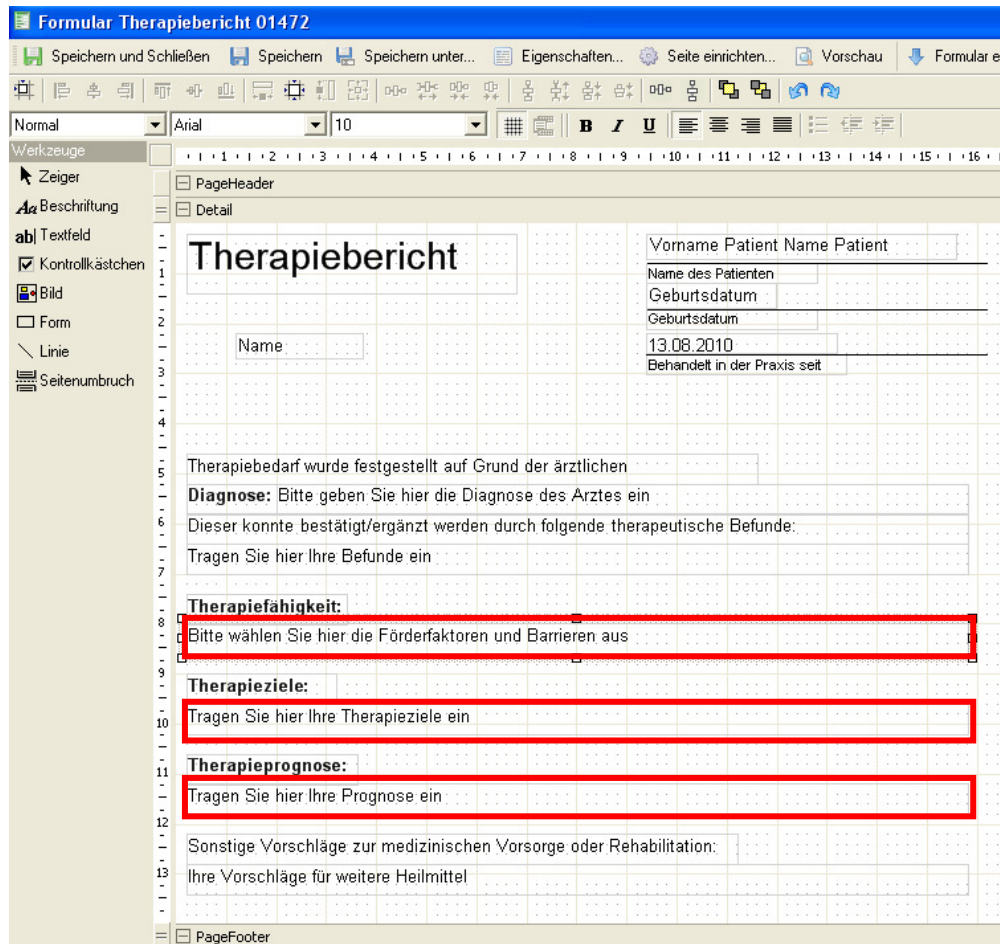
Formular Therapiebericht 01472

Speichern und Schließen | Speichern | Speichern unter... | Eigenschaften... | Seite einrichten... | Vorschau | Formular e

Normal | Arial | 10 | B | I | U

Werkzeuge
Zeiger
Beschriftung
Textfeld
Kontrollkästchen
Bild
Form
Linie
Seitenumbruch

1 2 3 4 5 6 7 8 9 10 11 12 13 14 15 16

PageHeader
Detail

Therapiebericht

Vorname Patient Name Patient
Name des Patienten
Geburtsdatum
Geburtsdatum
13.08.2010
Behandelt in der Praxis seit

Name

Therapiebedarf wurde festgestellt auf Grund der ärztlichen
**Diagnose:** Bitte geben Sie hier die Diagnose des Arztes ein
Dieser konnte bestätigt/ergänzt werden durch folgende therapeutische Befunde:
Tragen Sie hier Ihre Befunde ein

**Therapiefähigkeit:**
Bitte wählen Sie hier die Förderfaktoren und Barrieren aus

**Therapieziele:**
Tragen Sie hier Ihre Therapieziele ein

**Therapieprognose:**
Tragen Sie hier Ihre Prognose ein

Sonstige Vorschläge zur medizinischen Vorsorge oder Rehabilitation:
Ihre Vorschläge für weitere Heilmittel

PageFooter